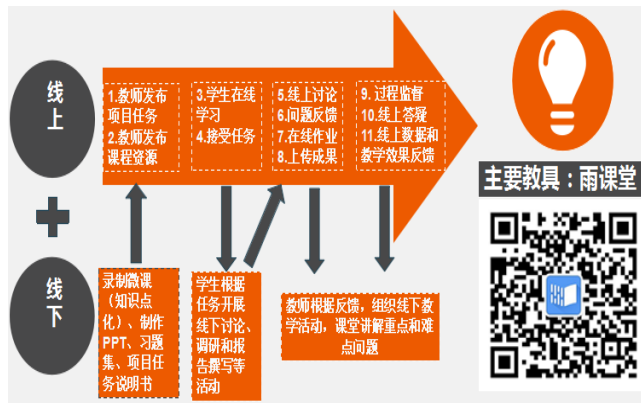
线上

线下

1.教师发布项目任务
2.教师发布课程资源

3.学生在线学习
4.接受任务

5.线上讨论
6.问题反馈
7.在线作业
8.上传成果

9.过程监督
10.线上答疑
11.线上数据和教学效果反馈

主要教具：雨课堂

录制微课（知识点化）、制作PPT、习题集、项目任务说明书

学生根据任务开展线下讨论、调研和报告撰写等活动

教师根据反馈，组织线下教学活动，课堂讲解重点和难点问题